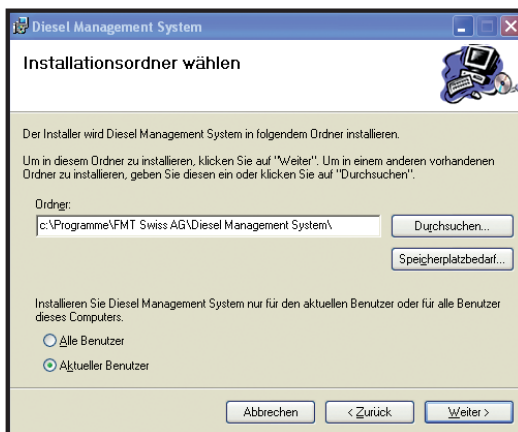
Diesel Management System

Installationsordner wählen

Der Installer wird Diesel Management System in folgendem Ordner installieren.

Um in diesem Ordner zu installieren, klicken Sie auf "Weiter". Um in einem anderen vorhandenen Ordner zu installieren, geben Sie diesen ein oder klicken Sie auf "Durchsuchen".

Ordner:

c:\Programme\FMT Swiss AG\Diesel Management System\

Durchsuchen...

Speicherplatzbedarf...

Installieren Sie Diesel Management System nur für den aktuellen Benutzer oder für alle Benutzer dieses Computers.

Alle Benutzer

Aktueller Benutzer

Abbrechen

< Zurück

Weiter >